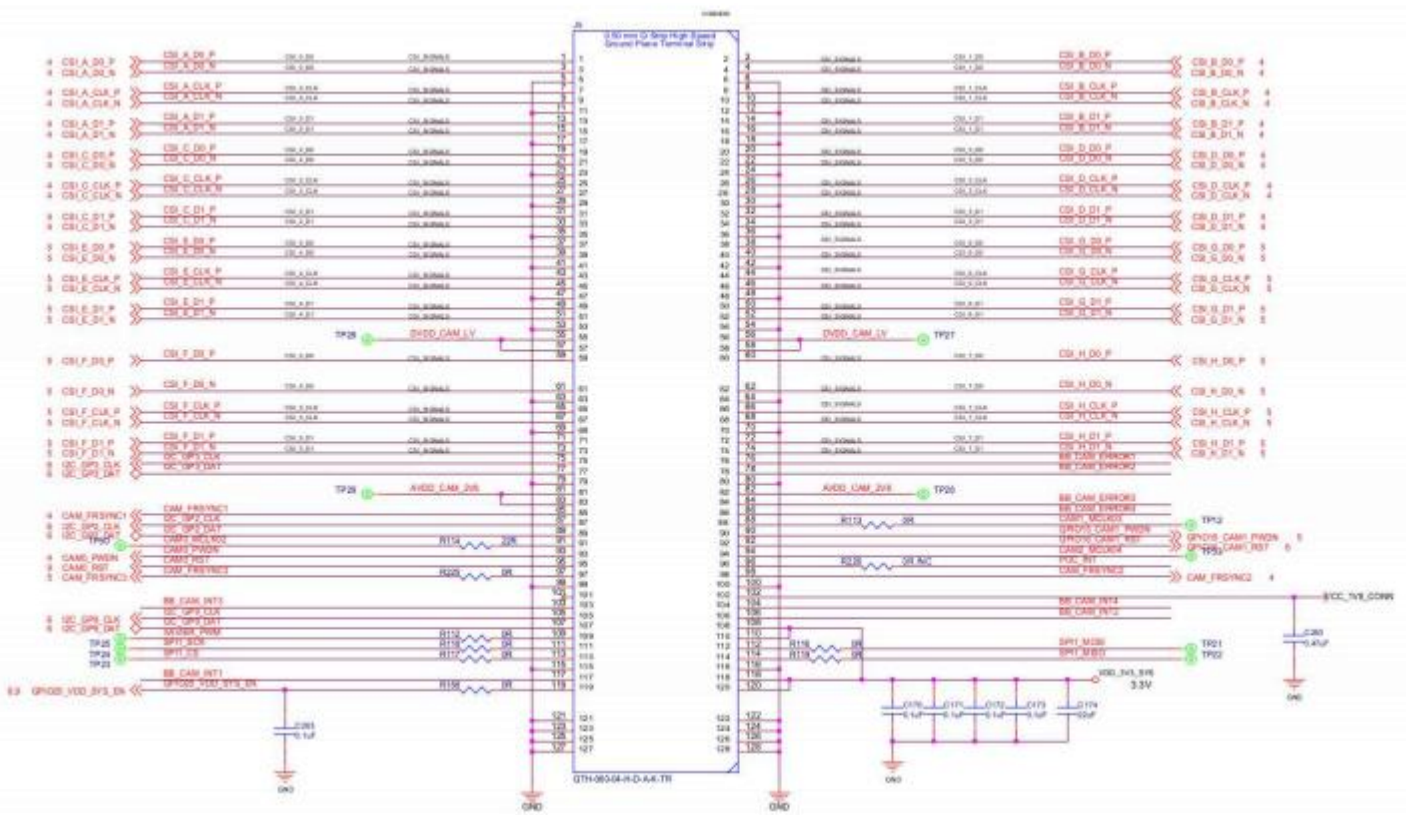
J1
0.50 mm Q Strip High Speed Ground Plane Terminal Strip

4 CSI_A_D0_P
4 CSI_A_D0_N
CSI_A_D0_P
CSI_A_D0_N
4 CSI_A_CLK_P
4 CSI_A_CLK_N
CSI_A_CLK_P
CSI_A_CLK_N
4 CSI_A_D1_P
4 CSI_A_D1_N
CSI_A_D1_P
CSI_A_D1_N
4 CSI_C_D0_P
4 CSI_C_D0_N
CSI_C_D0_P
CSI_C_D0_N
4 CSI_C_CLK_P
4 CSI_C_CLK_N
CSI_C_CLK_P
CSI_C_CLK_N
4 CSI_C_D1_P
4 CSI_C_D1_N
CSI_C_D1_P
CSI_C_D1_N
5 CSI_E_D0_P
5 CSI_E_D0_N
CSI_E_D0_P
CSI_E_D0_N
5 CSI_E_CLK_P
5 CSI_E_CLK_N
CSI_E_CLK_P
CSI_E_CLK_N
5 CSI_E_D1_P
5 CSI_E_D1_N
CSI_E_D1_P
CSI_E_D1_N
TP26
DVDD_CAM_LV
5 CSI_F_D0_P
CSI_F_D0_P
5 CSI_F_D0_N
CSI_F_D0_N
5 CSI_F_CLK_P
5 CSI_F_CLK_N
CSI_F_CLK_P
CSI_F_CLK_N
5 CSI_F_D1_P
5 CSI_F_D1_N
6 I2C_GP3_CLK
6 I2C_GP3_DAT
CSI_F_D1_P
CSI_F_D1_N
I2C_GP3_CLK
I2C_GP3_DAT
TP28
AVDD_CAM_2V8
4 CAM_FRSYNC1
6 I2C_GP2_CLK
6 I2C_GP2_DAT
TP30
4 CAM0_PWDN
4 CAM0_RST
5 CAM_FRSYNC3
CAM_FRSYNC1
I2C_GP2_CLK
I2C_GP2_DAT
CAM0_MCLK02
CAM0_PWDN
CAM0_RST
CAM_FRSYNC3
R114 22R
R225 0R
BB_CAM_INT3
6 I2C_GP8_CLK
6 I2C_GP8_DAT
I2C_GP8_CLK
I2C_GP8_DAT
SX1508_PWM
TP25
TP24
TP23
SPI1_SCK
SPI1_CS
R112 0R
R116 0R
R117 0R
BB_CAM_INT1
6,8 GPIO20_VDD_SYS_EN
GPIO20_VDD_SYS_EN
R156 0R
C263 0.1uF
GND
QTH-060-04-H-D-A-K-TR
GND
GND

CSI_B_D0_P
CSI_B_D0_N
CSI_B_D0_P 4
CSI_B_D0_N 4
CSI_B_CLK_P
CSI_B_CLK_N
CSI_B_CLK_P 4
CSI_B_CLK_N 4
CSI_B_D1_P
CSI_B_D1_N
CSI_B_D1_P 4
CSI_B_D1_N 4
CSI_D_D0_P
CSI_D_D0_N
CSI_D_D0_P 4
CSI_D_D0_N 4
CSI_D_CLK_P
CSI_D_CLK_N
CSI_D_CLK_P 4
CSI_D_CLK_N 4
CSI_D_D1_P
CSI_D_D1_N
CSI_D_D1_P 4
CSI_D_D1_N 4
CSI_G_D0_P
CSI_G_D0_N
CSI_G_D0_P 5
CSI_G_D0_N 5
CSI_G_CLK_P
CSI_G_CLK_N
CSI_G_CLK_P 5
CSI_G_CLK_N 5
CSI_G_D1_P
CSI_G_D1_N
CSI_G_D1_P 5
CSI_G_D1_N 5
DVDD_CAM_LV
TP27
CSI_H_D0_P
CSI_H_D0_P 5
CSI_H_D0_N
CSI_H_D0_N 5
CSI_H_CLK_P
CSI_H_CLK_N
CSI_H_CLK_P 5
CSI_H_CLK_N 5
CSI_H_D1_P
CSI_H_D1_N
CSI_H_D1_P 5
CSI_H_D1_N 5
BB_CAM_ERROR1
BB_CAM_ERROR2
AVDD_CAM_2V8
TP29
BB_CAM_ERROR3
BB_CAM_ERROR4
R113 0R
CAM1_MCLK03
TP12
GPIO15_CAM1_PWDN
GPIO16_CAM1_RST
GPIO15_CAM1_PWDN 5
GPIO16_CAM1_RST 5
TP31
CAM2_MCLK04
R226 0R NC
PUC_INT
CAM_FRSYNC2
CAM_FRSYNC2 4
BB_CAM_INT4
BB_CAM_INT2
VCC_1V8_CONN
C260 0.47uF
R118 0R
R119 0R
SPI1_MOSI
SPI1_MISO
TP21
TP22
VDD_3V3_SYS
3.3V
C170 0.1uF
C171 0.1uF
C172 0.1uF
C173 0.1uF
C174 22uF
GND
GND